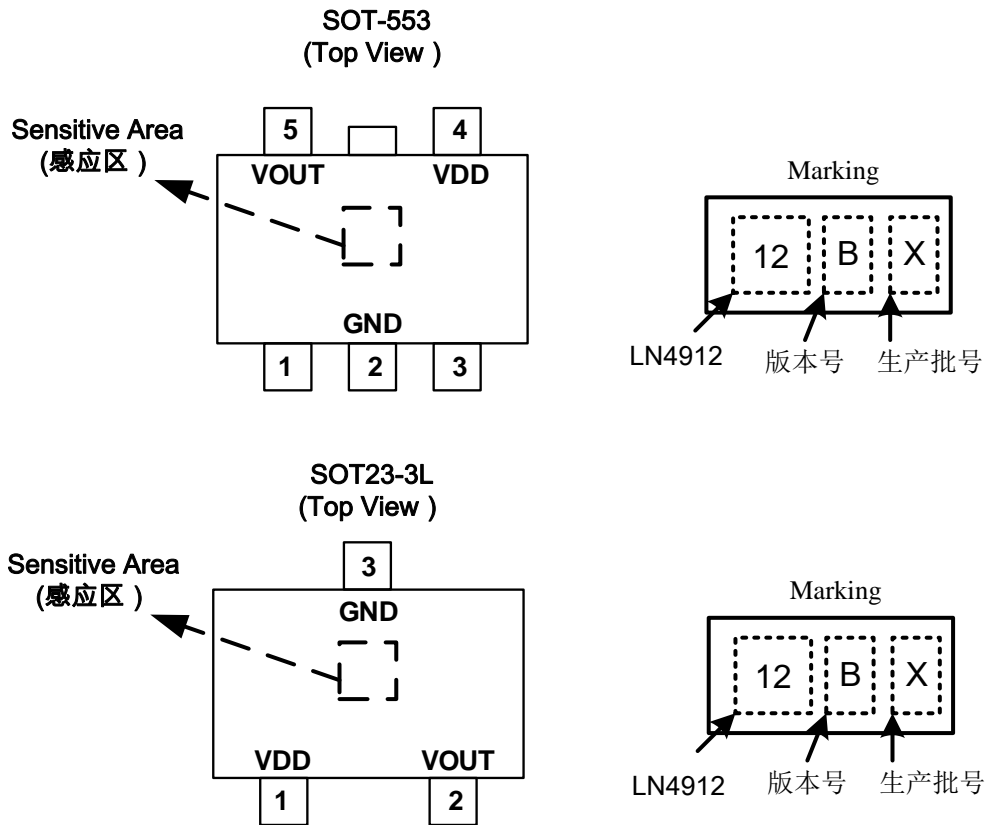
SOT-553
(Top View )

Sensitive Area
(感应区 )

5
VOUT
4
VDD
GND
1
2
3

Marking

12
B
X

LN4912
版本号
生产批号

SOT23-3L
(Top View )

Sensitive Area
(感应区 )

3
GND
VDD
VOUT
1
2

Marking

12
B
X

LN4912
版本号
生产批号